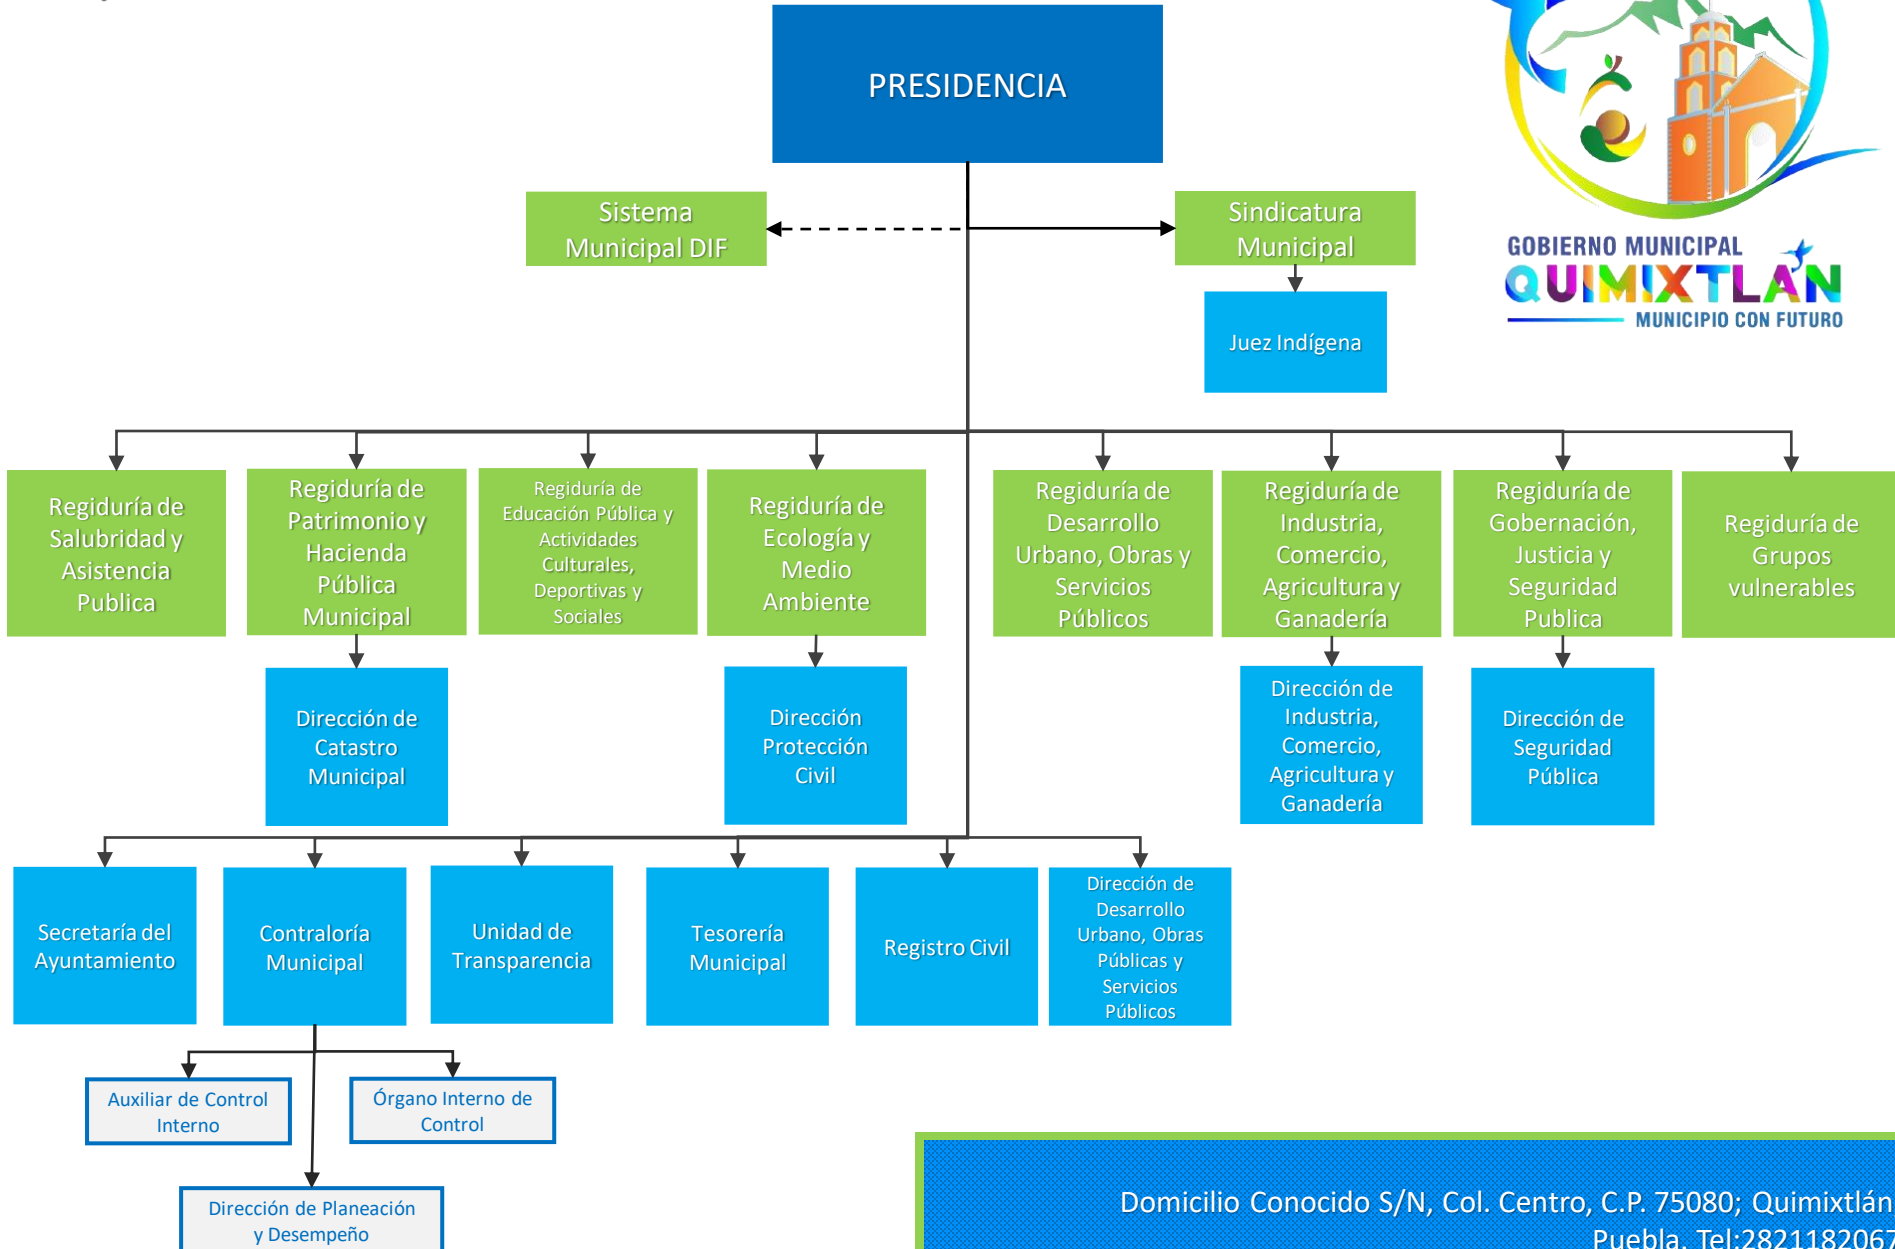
PRESIDENCIA

Sistema Municipal DIF

Sindicatura Municipal

Juez Indígena

GOBIERNO MUNICIPAL
QUIMIXTLAN
MUNICIPIO CON FUTURO

Regiduría de Salubridad y Asistencia Publica

Regiduría de Patrimonio y Hacienda Pública Municipal

Regiduría de Educación Pública y Actividades Culturales, Deportivas y Sociales

Regiduría de Ecología y Medio Ambiente

Regiduría de Desarrollo Urbano, Obras y Servicios Públicos

Regiduría de Industria, Comercio, Agricultura y Ganadería

Regiduría de Gobernación, Justicia y Seguridad Publica

Regiduría de Grupos vulnerables

Dirección de Catastro Municipal

Dirección Protección Civil

Dirección de Industria, Comercio, Agricultura y Ganadería

Dirección de Seguridad Pública

Secretaría del Ayuntamiento

Contraloría Municipal

Unidad de Transparencia

Tesorería Municipal

Registro Civil

Dirección de Desarrollo Urbano, Obras Públicas y Servicios Públicos

Auxiliar de Control Interno

Órgano Interno de Control

Dirección de Planeación y Desempeño

Domicilio Conocido S/N, Col. Centro, C.P. 75080; Quimixtlán
Puebla. Tel:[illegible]